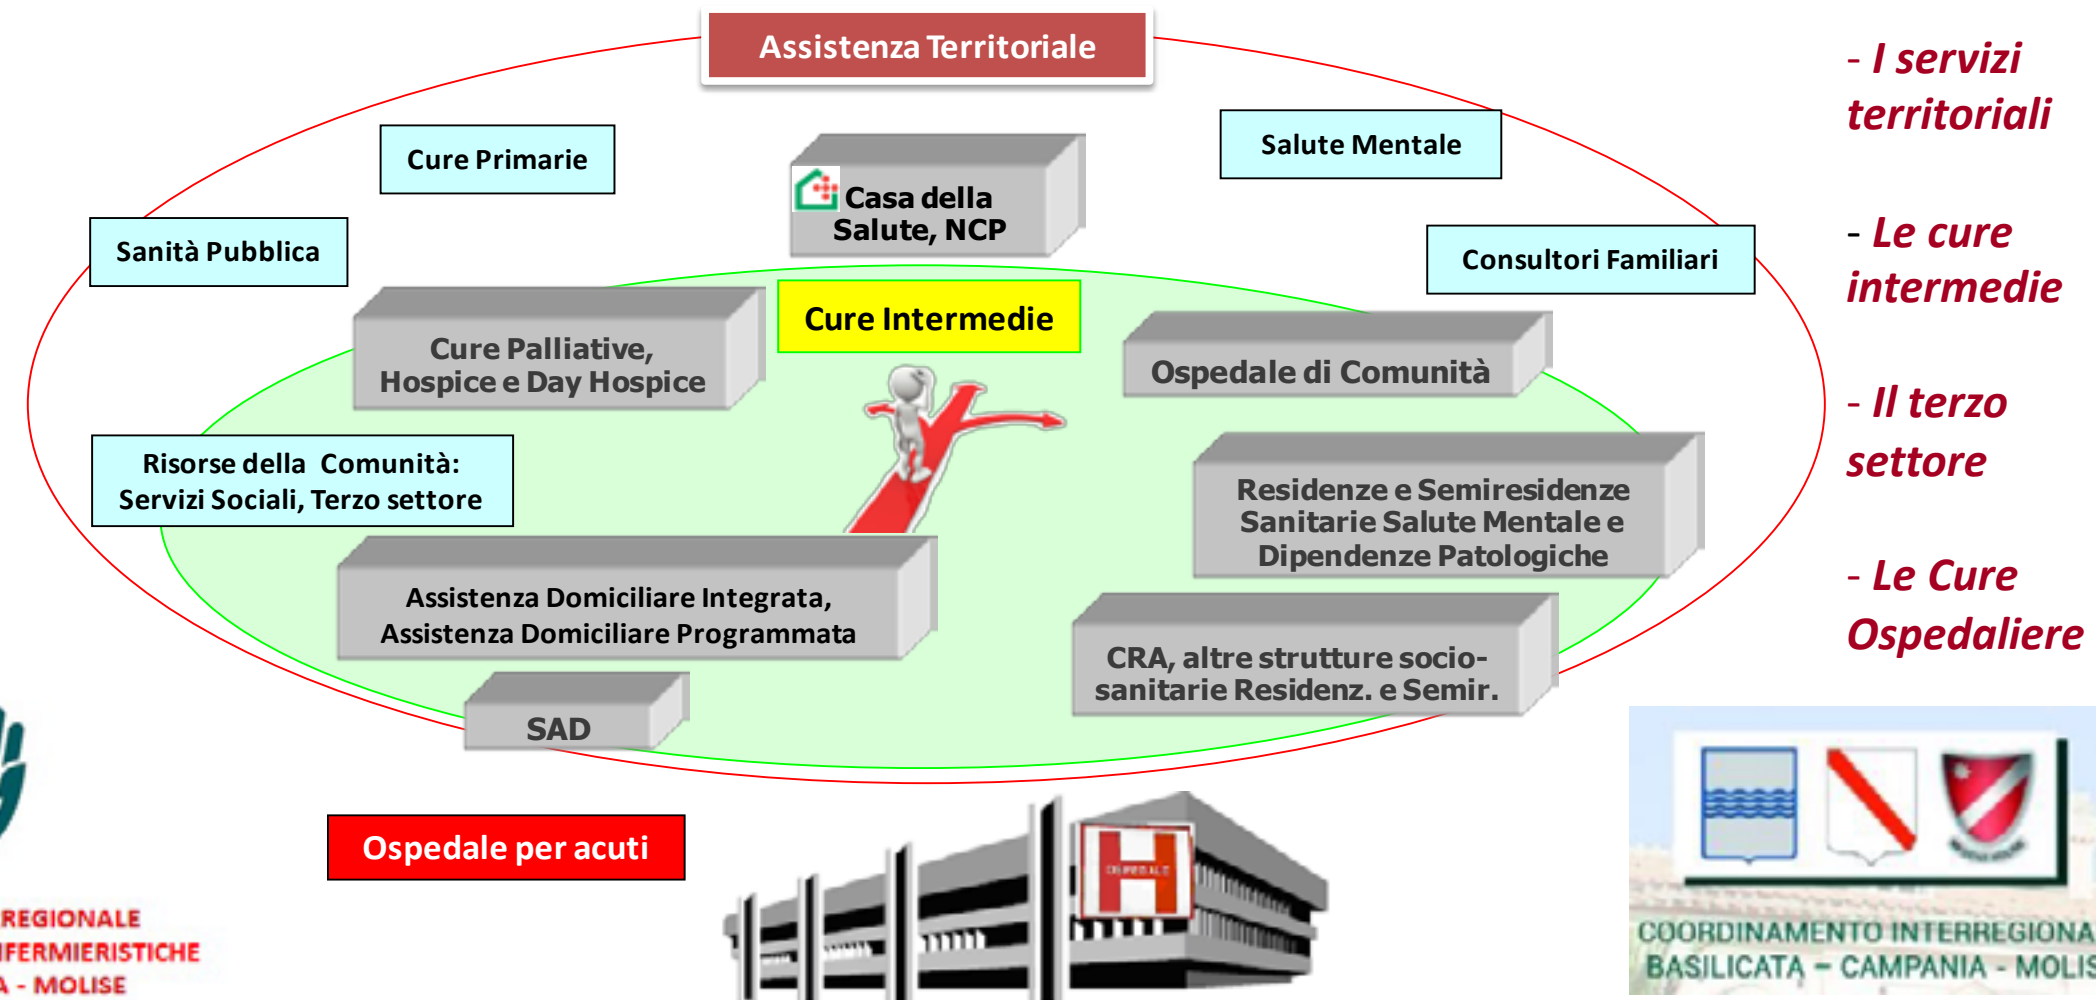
Assistenza Territoriale

Cure Primarie

Casa della Salute, NCP

Salute Mentale

Sanità Pubblica

Consultori Familiari

Cure Intermedie

Cure Palliative, Hospice e Day Hospice

Ospedale di Comunità

Risorse della Comunità: Servizi Sociali, Terzo settore

Residenze e Semiresidenze Sanitarie Salute Mentale e Dipendenze Patologiche

Assistenza Domiciliare Integrata, Assistenza Domiciliare Programmata

CRA, altre strutture socio-sanitarie Residenz. e Semir.

SAD

Ospedale per acuti

- I servizi territoriali

- Le cure intermedie

- Il terzo settore

- Le Cure Ospedaliere

REGIONALE
IFERMIERISTICHE
A - MOLISE

COORDINAMENTO INTERREGIONA
BASILICATA - CAMPANIA - MOLIS